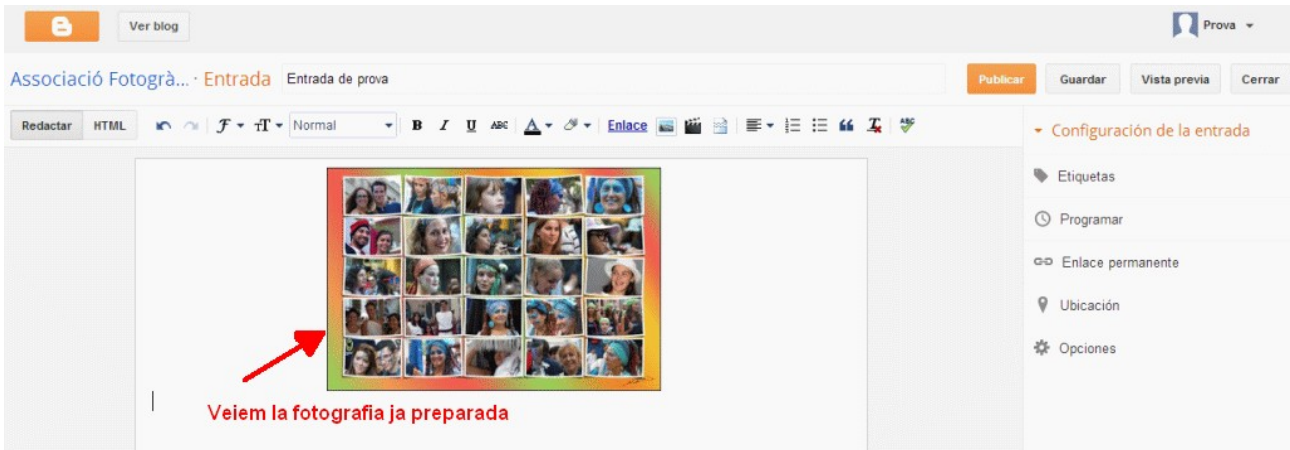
Ver blog

Prova

Associació Fotogrà... · Entrada

Entrada de prova

Publicar

Guardar

Vista previa

Cerrar

Redactar

HTML

Normal

Enlace

Configuración de la entrada

Etiquetas

Programar

Enlace permanente

Ubicación

Opciones

Veiem la fotografia ja preparada